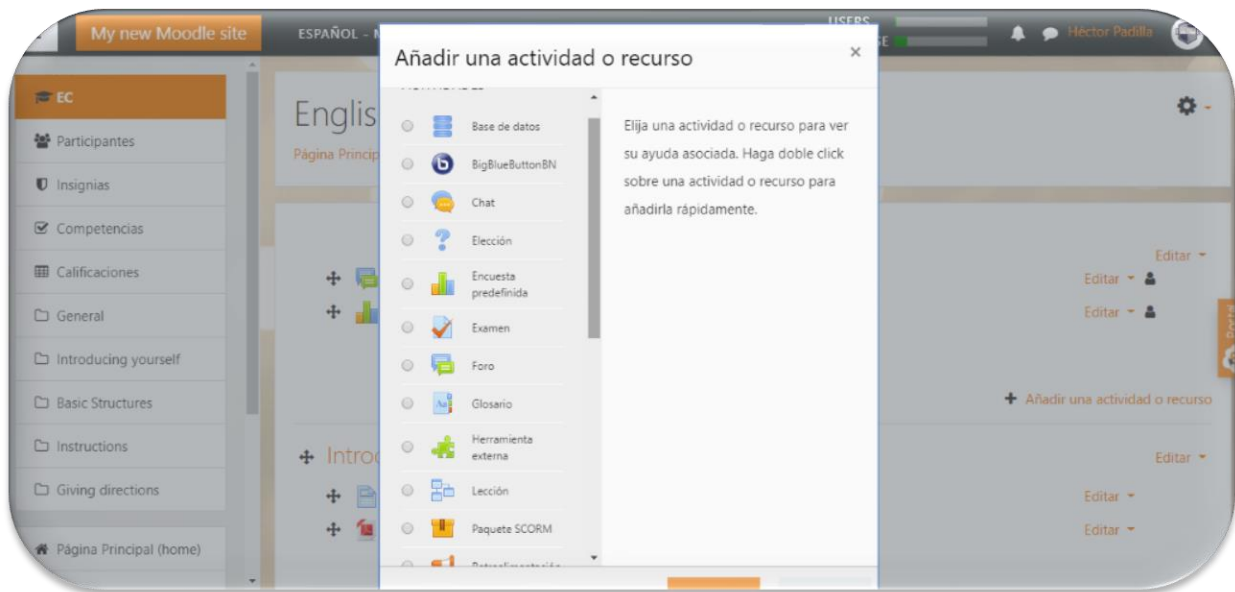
My new Moodle site
ESPAÑOL - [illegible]
USERS
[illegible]E
Héctor Padilla

EC
Participantes
Insignias
Competencias
Calificaciones
General
Introducing yourself
Basic Structures
Instructions
Giving directions
Página Principal (home)

Englis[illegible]
Página Princip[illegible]

Añadir una actividad o recurso
×
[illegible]
Base de datos
BigBlueButtonBN
Chat
Elección
Encuesta predefinida
Examen
Foro
Glosario
Herramienta externa
Lección
Paquete SCORM
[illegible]

Elija una actividad o recurso para ver su ayuda asociada. Haga doble click sobre una actividad o recurso para añadirla rápidamente.

Editar
Editar
Editar
Añadir una actividad o recurso
Introd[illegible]
Editar
Editar
Editar